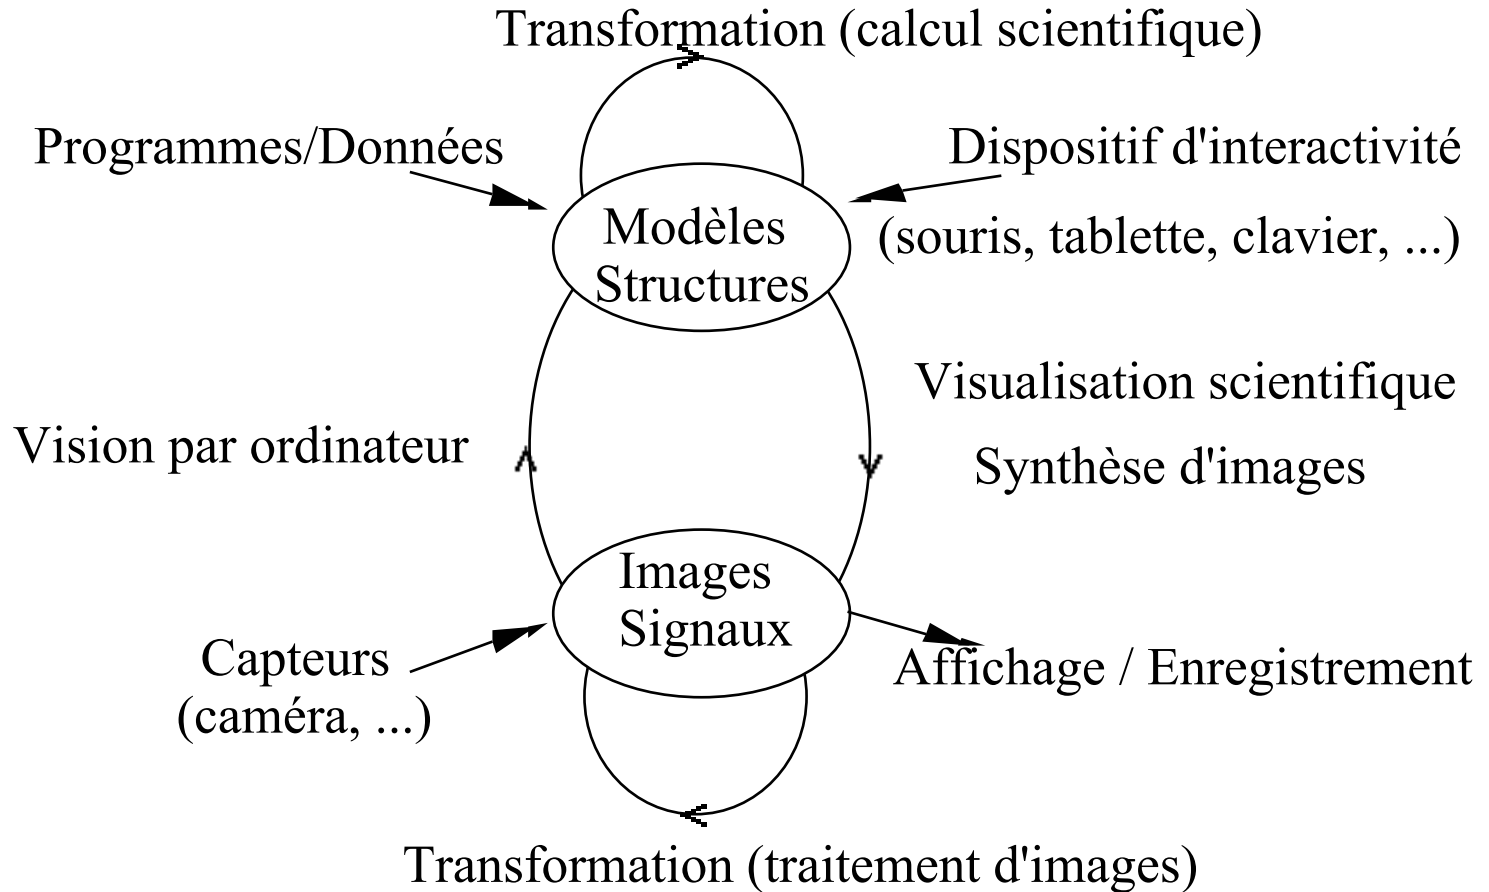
Transformation (calcul scientifique)

Programmes/Données

Dispositif d'interactivité
(souris, tablette, clavier, ...)

Modèles
Structures

Visualisation scientifique
Synthèse d'images

Vision par ordinateur

Images
Signaux

Capteurs
(caméra, ...)

Affichage / Enregistrement

Transformation (traitement d'images)